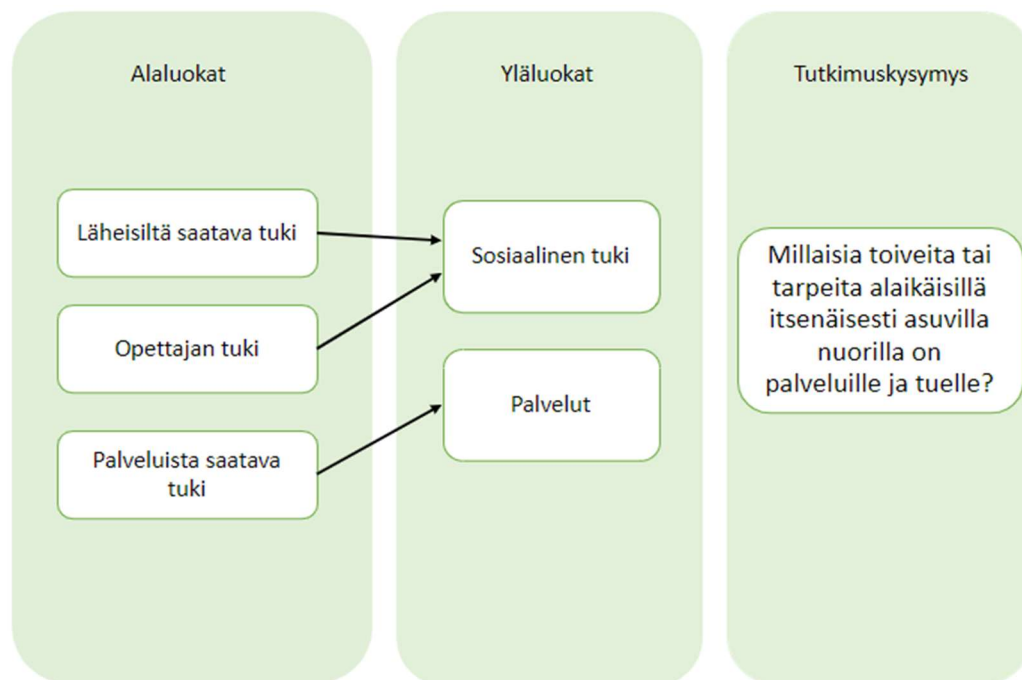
Alaluokat

Läheisiltä saatava tuki

Opettajan tuki

Palveluista saatava tuki

Yläluokat

Sosiaalinen tuki

Palvelut

Tutkimuskysymys

Millaisia toiveita tai tarpeita alaikäisillä itsenäisesti asuvilla nuorilla on palveluille ja tuelle?